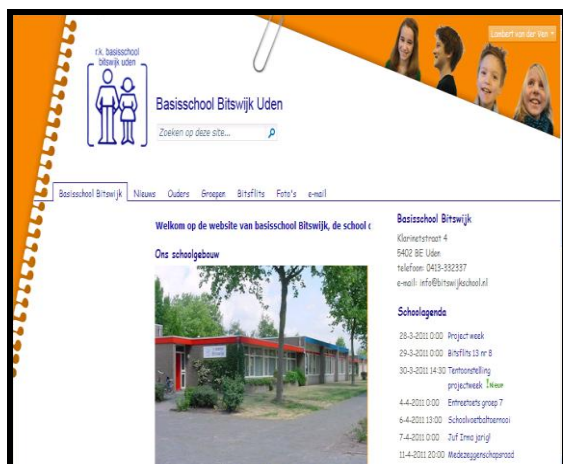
r.k. basisschool bitswijk uden

Basisschool Bitswijk Uden

Zoeken op deze site...

Lambert van der Ven

Basisschool Bitswijk | Nieuws | Ouders | Groepen | Bitsflits | Foto's | e-mail

Welkom op de website van basisschool Bitswijk, de school c

Ons schoolgebouw

Basisschool Bitswijk

Klarinetstraat 4
5402 BE Uden
telefoon: 0413-332337
e-mail: info@bitswijkschool.nl

Schoolagenda

28-3-2011 0:00 Project week
29-3-2011 0:00 Bitsflits 13 nr 8
30-3-2011 14:30 Tentoonstelling projectweek Nieuw
4-4-2011 0:00 Entreetoets groep 7
6-4-2011 13:00 Schoolvoetbaltoernooi
7-4-2011 0:00 Juf Irma jarig!
11-4-2011 20:00 Medezeggenschapsraad